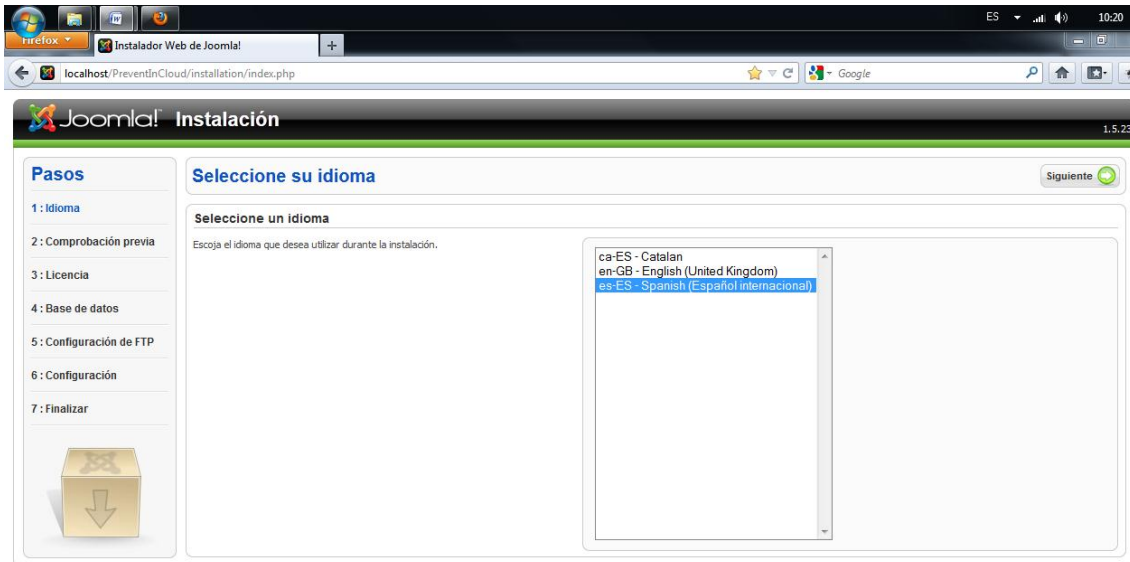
ES 10:20

Firefox

Instalador Web de Joomla!

+

localhost/PreventInCloud/installation/index.php

Google

Joomla! Instalación

1.5.23

Pasos

1 : Idioma

2 : Comprobación previa

3 : Licencia

4 : Base de datos

5 : Configuración de FTP

6 : Configuración

7 : Finalizar

Seleccione su idioma

Siguiente

Seleccione un idioma

Escoja el idioma que desea utilizar durante la instalación.

ca-ES - Catalan
en-GB - English (United Kingdom)
es-ES - Spanish (Español internacional)